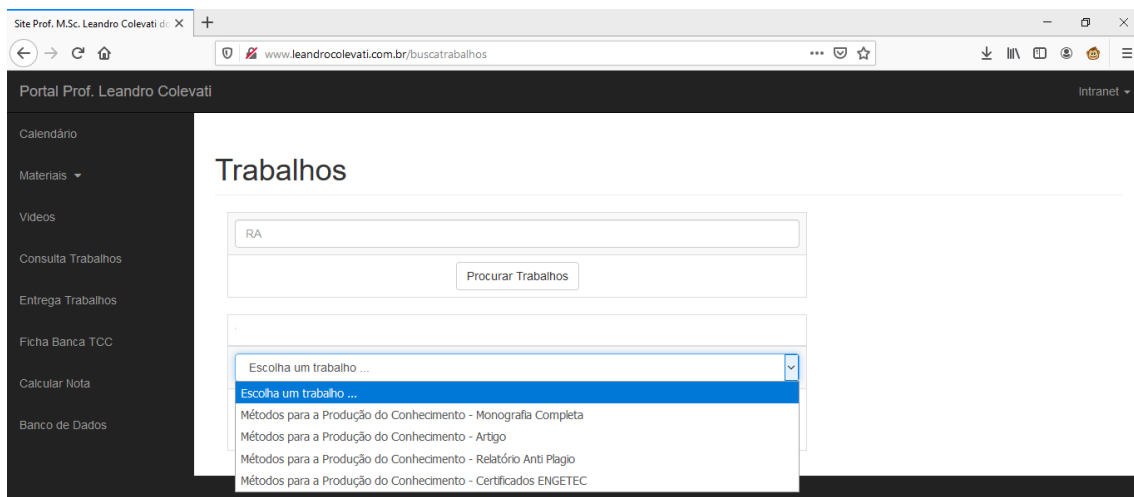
Site Prof. M.Sc. Leandro Colevati d

www.leandrocolevati.com.br/buscatrabalhos

Portal Prof. Leandro Colevati

Intranet

Calendário

Materiais

Videos

Consulta Trabalhos

Entrega Trabalhos

Ficha Banca TCC

Calcular Nota

Banco de Dados

Trabalhos

RA

Procurar Trabalhos

Escolha um trabalho ...

Escolha um trabalho ...
Métodos para a Produção do Conhecimento - Monografia Completa
Métodos para a Produção do Conhecimento - Artigo
Métodos para a Produção do Conhecimento - Relatório Anti Plagio
Métodos para a Produção do Conhecimento - Certificados ENGETEC